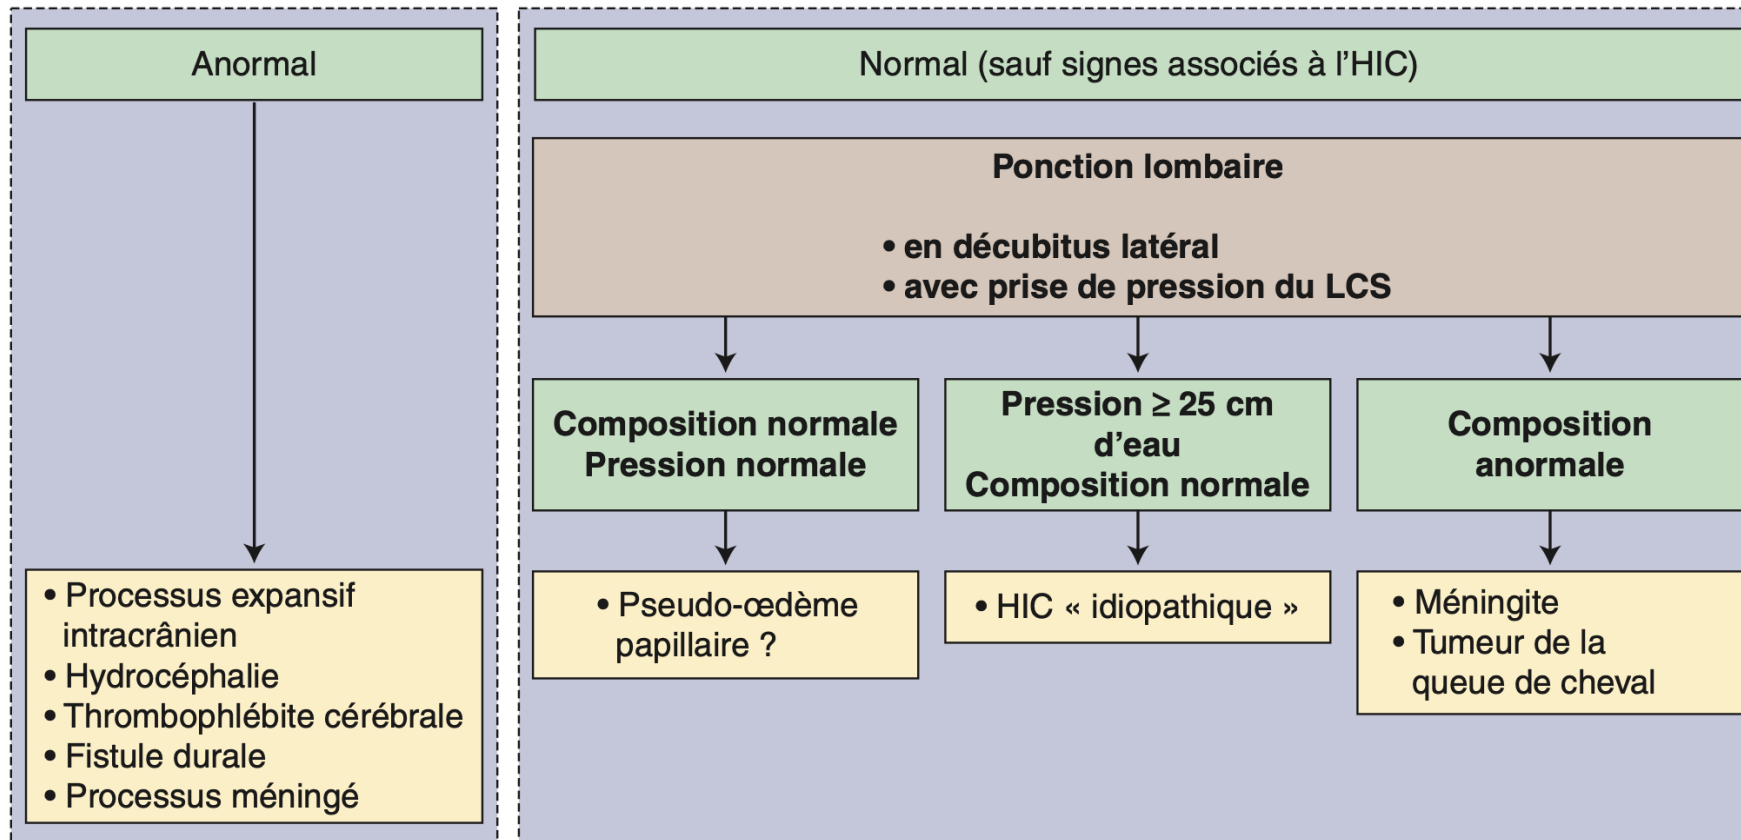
Anormal

• Processus expansif intracrânien
• Hydrocéphalie
• Thrombophlébite cérébrale
• Fistule durale
• Processus méningé

Normal (sauf signes associés à l'HIC)

Ponction lombaire

• en décubitus latéral
• avec prise de pression du LCS

Composition normale
Pression normale

• Pseudo-œdème papillaire ?

Pression $\geq$ 25 cm d'eau
Composition normale

• HIC « idiopathique »

Composition anormale

• Méningite
• Tumeur de la queue de cheval